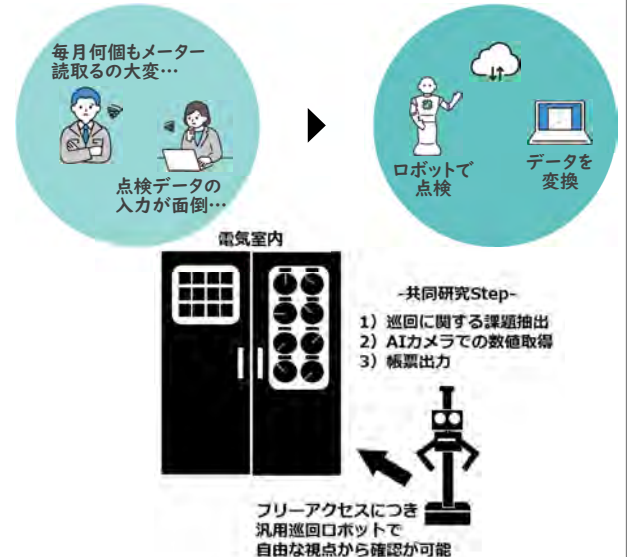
毎月何個もメーター読取るの大変…

点検データの入力が面倒…

ロボットで点検

データを変換

電気室内

-共同研究Step-
1）巡回に関する課題抽出
2）AIカメラでの数値取得
3）帳票出力

フリーアクセスにつき汎用巡回ロボットで自由な視点から確認が可能